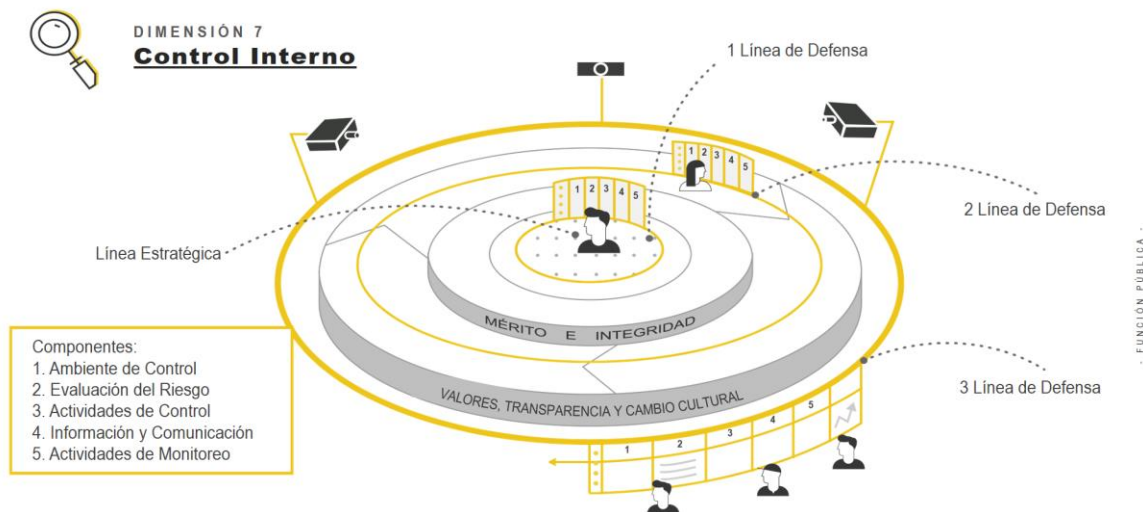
DIMENSIÓN 7
Control Interno

1 Línea de Defensa

2 Línea de Defensa

Línea Estratégica

3 Línea de Defensa

1 2 3 4 5

1 2 3 4 5

MÉRITO E INTEGRIDAD

VALORES, TRANSPARENCIA Y CAMBIO CULTURAL

1 2 3 4 5

Componentes:
1. Ambiente de Control
2. Evaluación del Riesgo
3. Actividades de Control
4. Información y Comunicación
5. Actividades de Monitoreo

- FUNCIÓN PÚBLICA -